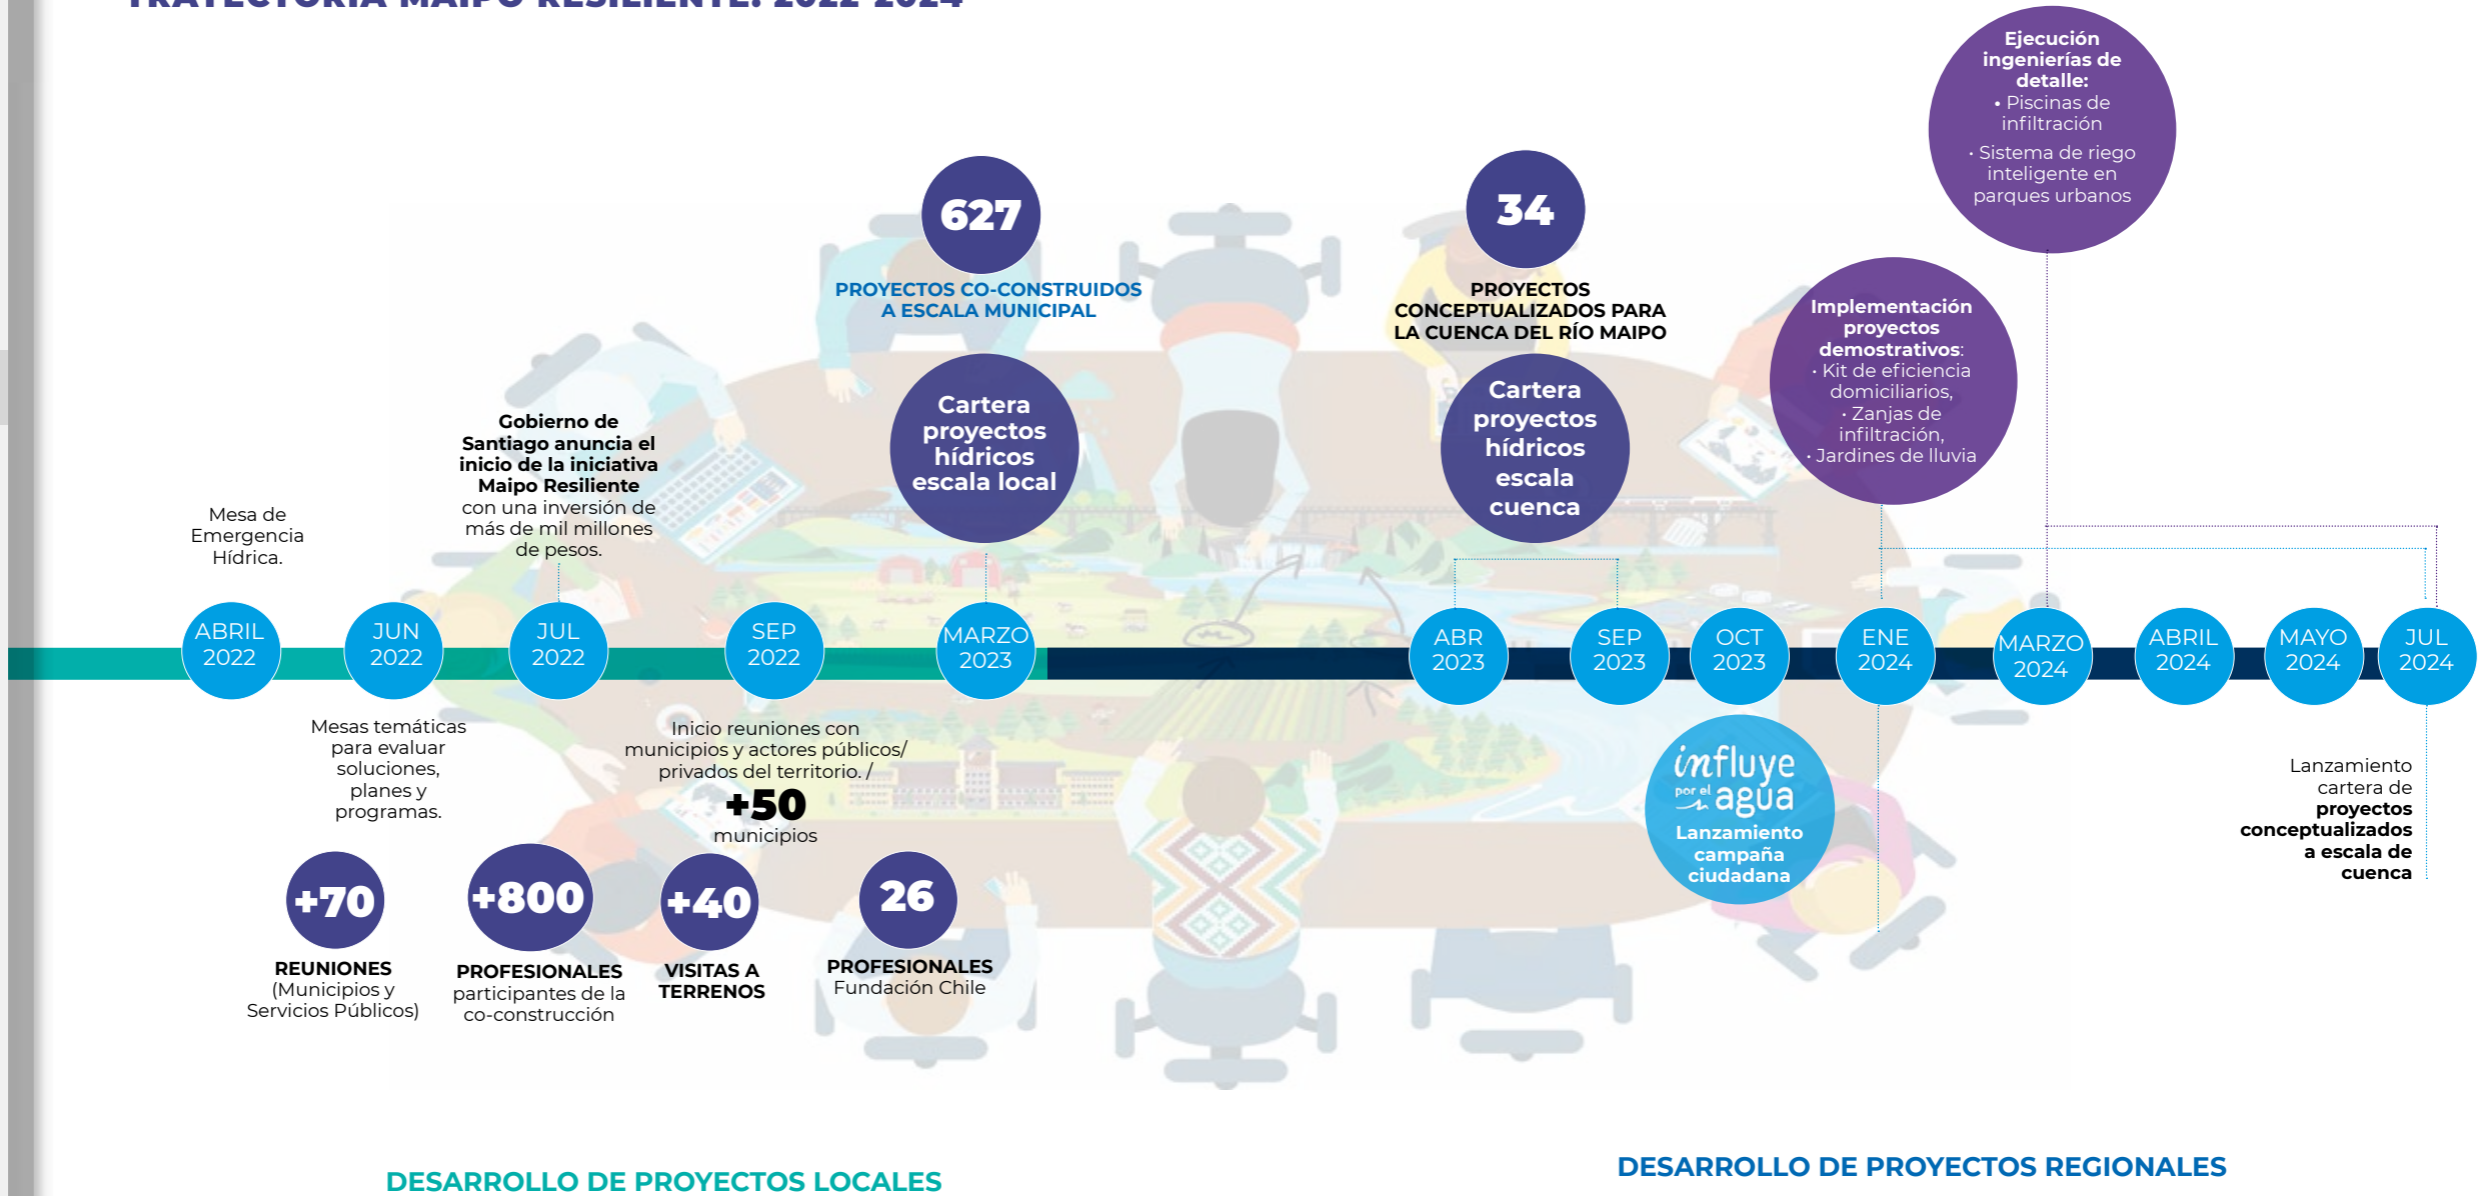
TRAYECTORIA MAIPO RESILIENTE: 2022-2024

Ejecución ingenierías de detalle:
• Piscinas de infiltración
• Sistema de riego inteligente en parques urbanos

627
PROYECTOS CO-CONSTRUIDOS A ESCALA MUNICIPAL

34
PROYECTOS CONCEPTUALIZADOS PARA LA CUENCA DEL RÍO MAIPO

Implementación proyectos demostrativos:
• Kit de eficiencia domiciliarios,
• Zanjas de infiltración,
• Jardines de lluvia

Cartera proyectos hídricos escala local

Cartera proyectos hídricos escala cuenca

Gobierno de Santiago anuncia el inicio de la iniciativa Maipo Resiliente con una inversión de más de mil millones de pesos.

Mesa de Emergencia Hídrica.

ABRIL 2022
JUN 2022
JUL 2022
SEP 2022
MARZO 2023
ABR 2023
SEP 2023
OCT 2023
ENE 2024
MARZO 2024
ABRIL 2024
MAYO 2024
JUL 2024

Mesas temáticas para evaluar soluciones, planes y programas.

Inicio reuniones con municipios y actores públicos/ privados del territorio. /
+50
municipios

influye por el agua
Lanzamiento campaña ciudadana

Lanzamiento cartera de proyectos conceptualizados a escala de cuenca

+70
REUNIONES
(Municipios y Servicios Públicos)

+800
PROFESIONALES
participantes de la co-construcción

+40
VISITAS A TERRENOS

26
PROFESIONALES
Fundación Chile

DESARROLLO DE PROYECTOS LOCALES

DESARROLLO DE PROYECTOS REGIONALES